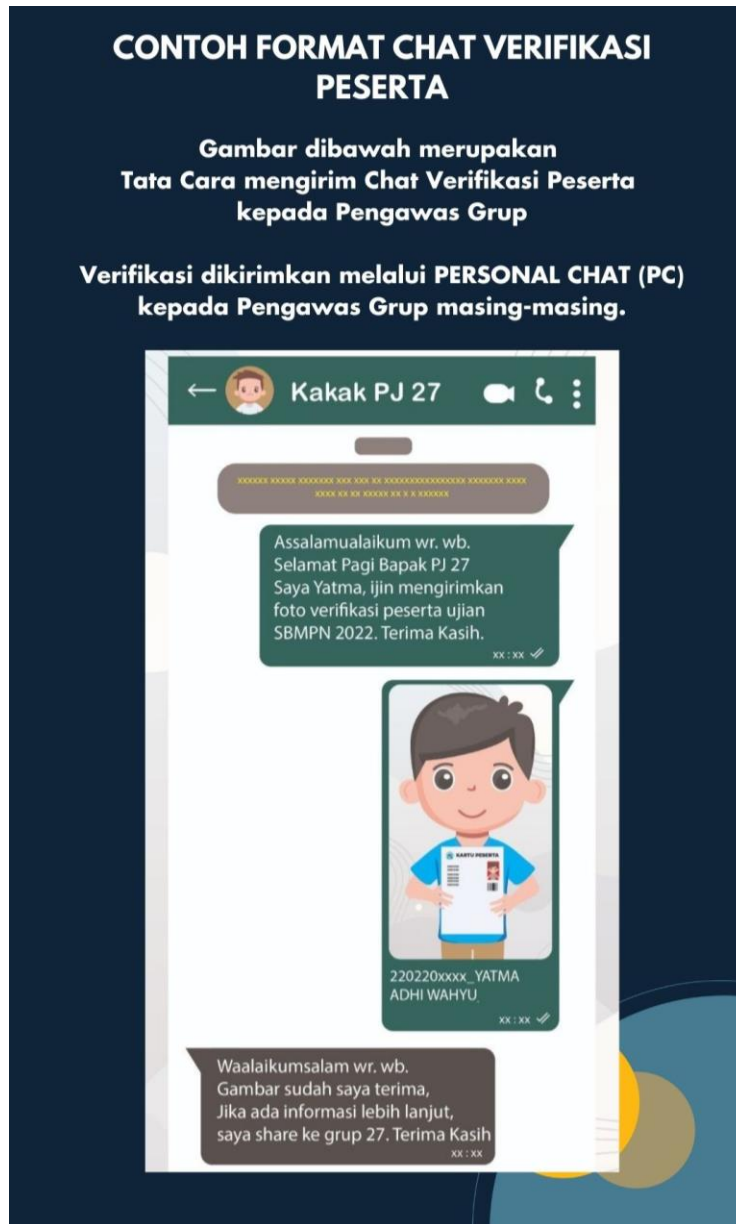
CONTOH FORMAT CHAT VERIFIKASI PESERTA

Gambar dibawah merupakan Tata Cara mengirim Chat Verifikasi Peserta kepada Pengawas Grup

Verifikasi dikirimkan melalui PERSONAL CHAT (PC) kepada Pengawas Grup masing-masing.

Kakak PJ 27

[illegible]

Assalamualaikum wr. wb.
Selamat Pagi Bapak PJ 27
Saya Yatma, ijin mengirimkan foto verifikasi peserta ujian SBMPN 2022. Terima Kasih.
xx : xx

KARTU PESERTA

220220xxxx_YATMA ADHI WAHYU
xx : xx

Waalaikumsalam wr. wb.
Gambar sudah saya terima,
Jika ada informasi lebih lanjut, saya share ke grup 27. Terima Kasih
xx : xx